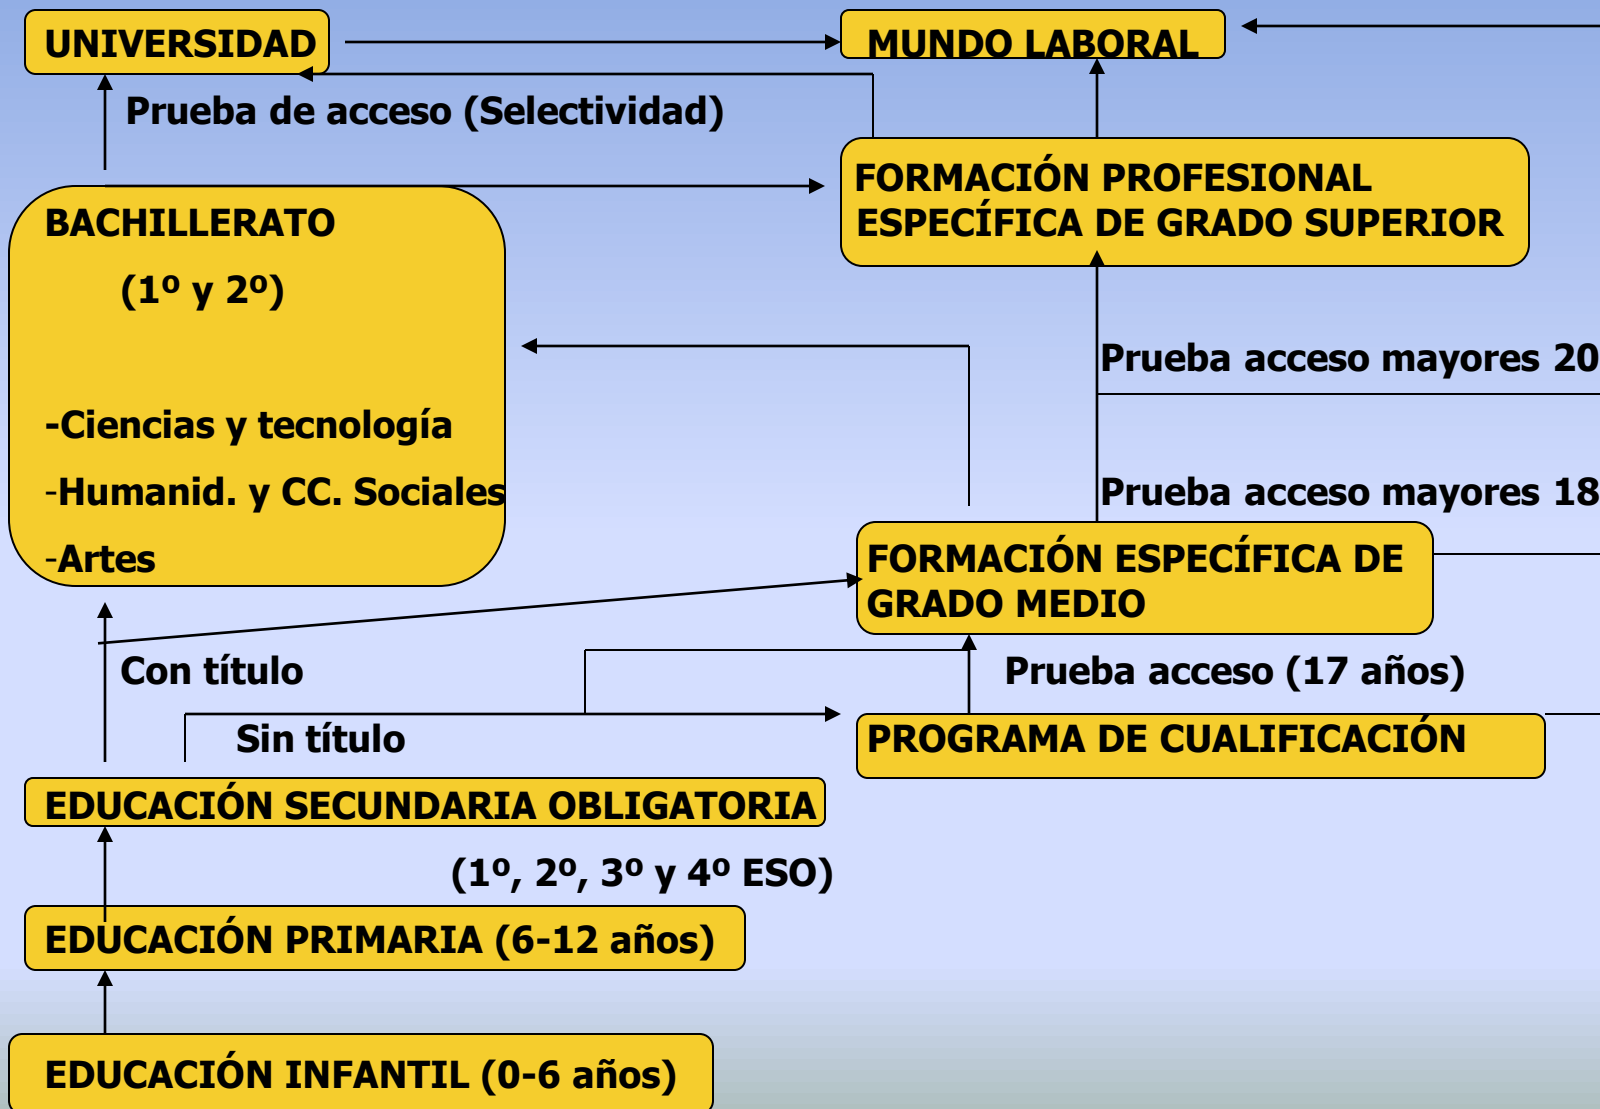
UNIVERSIDAD

MUNDO LABORAL

Prueba de acceso (Selectividad)

FORMACIÓN PROFESIONAL ESPECÍFICA DE GRADO SUPERIOR

BACHILLERATO

(1º y 2º)

-Ciencias y tecnología

-Humanid. y CC. Sociales

-Artes

Prueba acceso mayores 20

Prueba acceso mayores 18

FORMACIÓN ESPECÍFICA DE GRADO MEDIO

Con título

Prueba acceso (17 años)

Sin título

PROGRAMA DE CUALIFICACIÓN

EDUCACIÓN SECUNDARIA OBLIGATORIA

(1º, 2º, 3º y 4º ESO)

EDUCACIÓN PRIMARIA (6-12 años)

EDUCACIÓN INFANTIL (0-6 años)